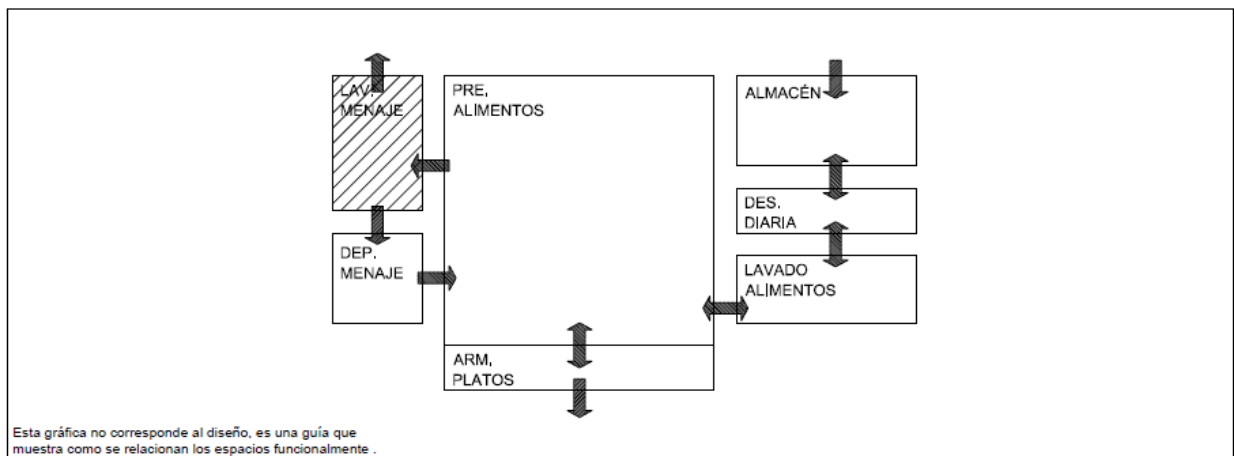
LAV.
MENAJE

PRE,
ALIMENTOS

ALMACÉN

DES.
DIARIA

DEP.
MENAJE

LAVADO
ALIMENTOS

ARM,
PLATOS

Esta gráfica no corresponde al diseño, es una guía que muestra como se relacionan los espacios funcionalmente .